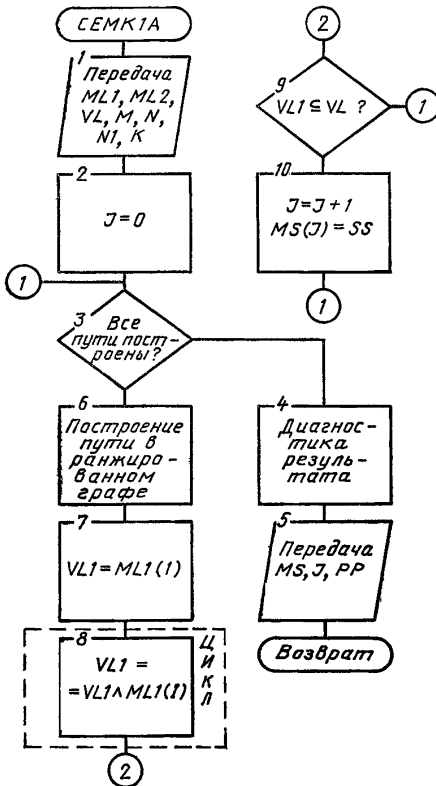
CEMK1A

1
Передача ML1, ML2, VL, M, N, N1, K

2
J = 0

1

3
Все пути построены?

6
Построение пути в ранжированном графе

7
VL1 = ML1(1)

8
VL1 = = VL1 ∧ ML1(I)

Цикл

2

2

9
VL1 ⊆ VL ?

1

10
J = J + 1
MS(J) = SS

1

4
Диагностика результата

5
Передача MS, J, PP

Возврат